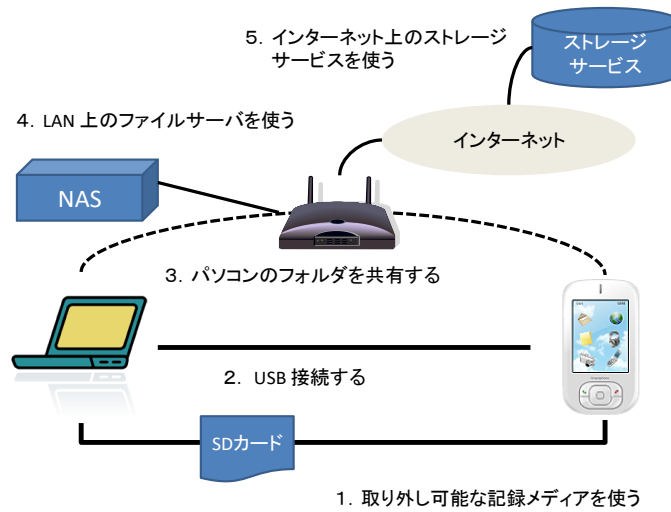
5. インターネット上のストレージサービスを使う

ストレージサービス

4. LAN 上のファイルサーバを使う

インターネット

NAS

3. パソコンのフォルダを共有する

2. USB 接続する

SDカード

1. 取り外し可能な記録メディアを使う